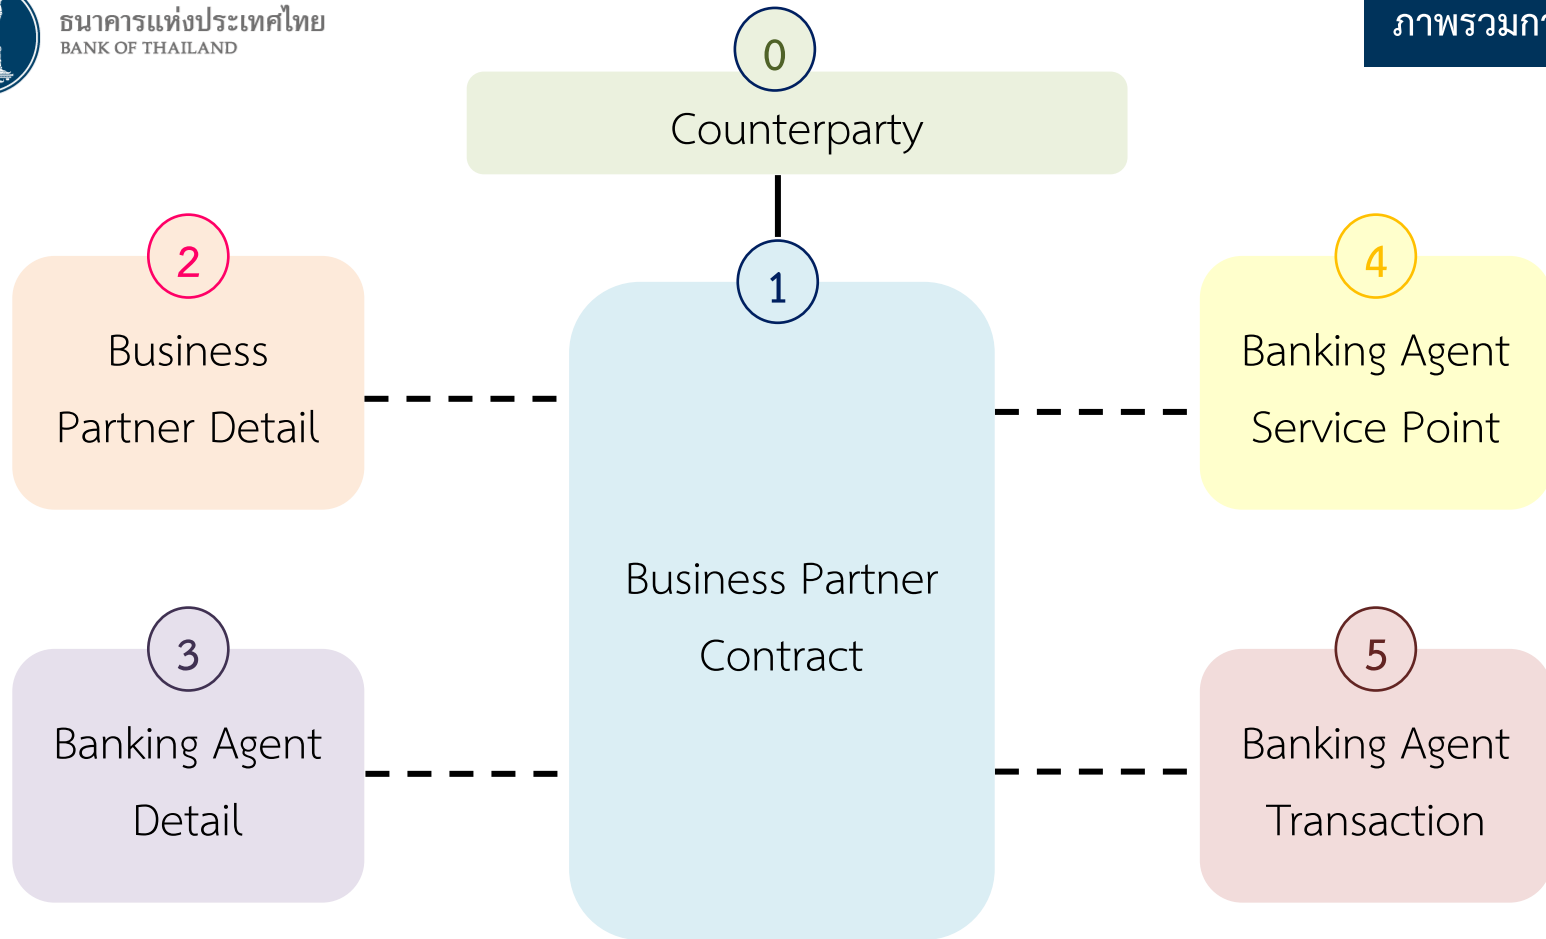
ธนาคารแห่งประเทศไทย
BANK OF THAILAND

ภาพรวมก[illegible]

0
Counterparty

1
Business Partner Contract

2
Business Partner Detail

3
Banking Agent Detail

4
Banking Agent Service Point

5
Banking Agent Transaction